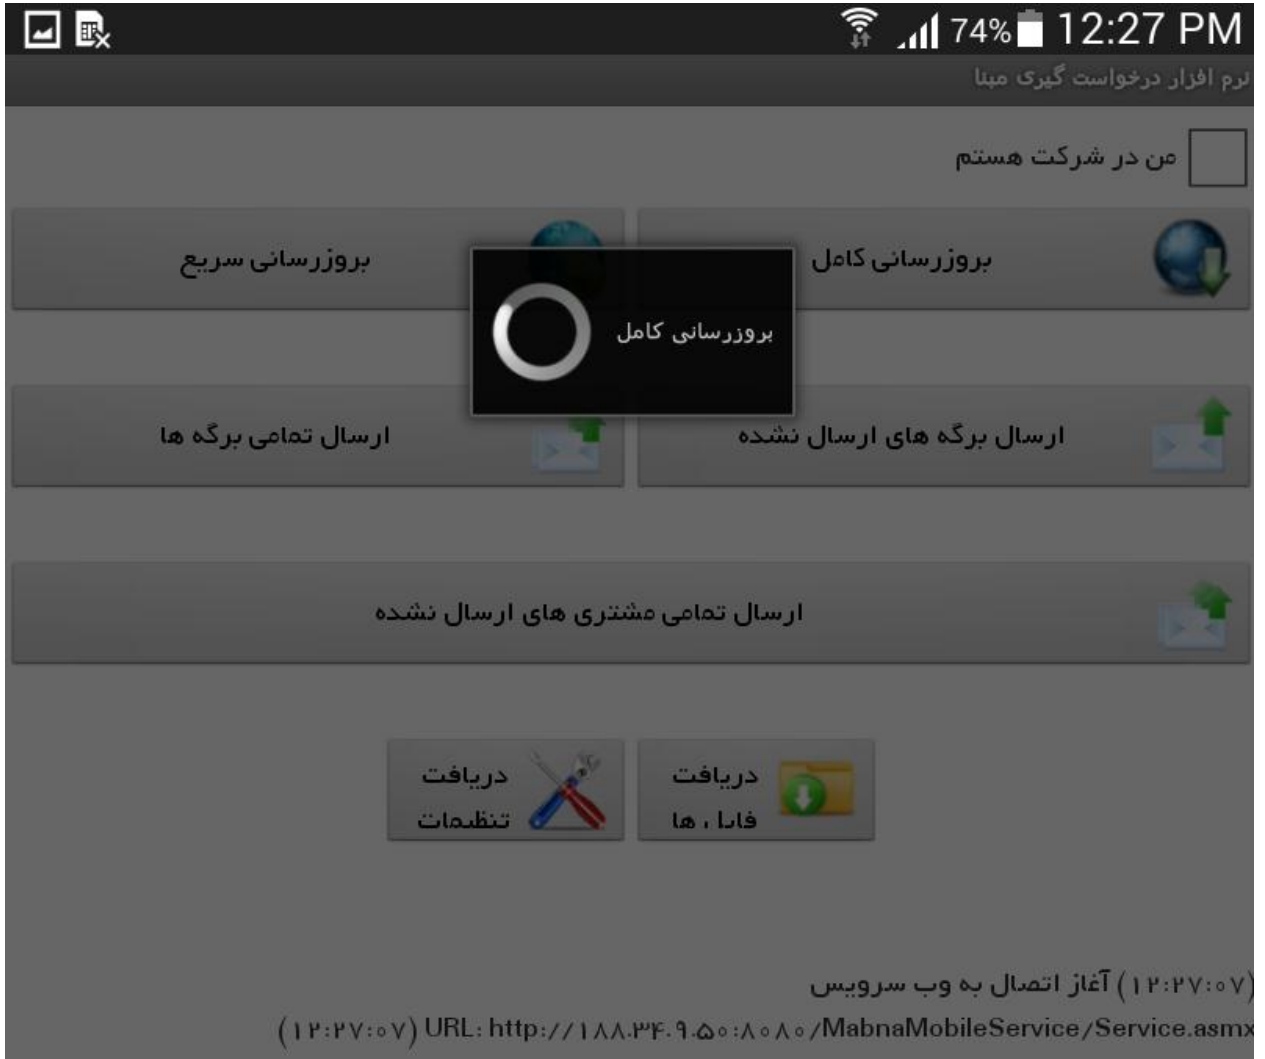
74% 12:27 PM
نرم افزار درخواست گیری مبنا

من در شرکت هستم

بروزرسانی کامل

بروزرسانی سریع

بروزرسانی کامل

ارسال برگه های ارسال نشده

ارسال تمامی برگه ها

ارسال تمامی مشتری های ارسال نشده

دریافت فایل ها

دریافت تنظیمات

(۱۲:۲۷:۰۷) آغاز اتصال به وب سرویس
(۱۲:۲۷:۰۷) URL: http://۱۸۸.۳۴.۹.۵۰:۸۰۸۰/MabnaMobileService/Service.asmx